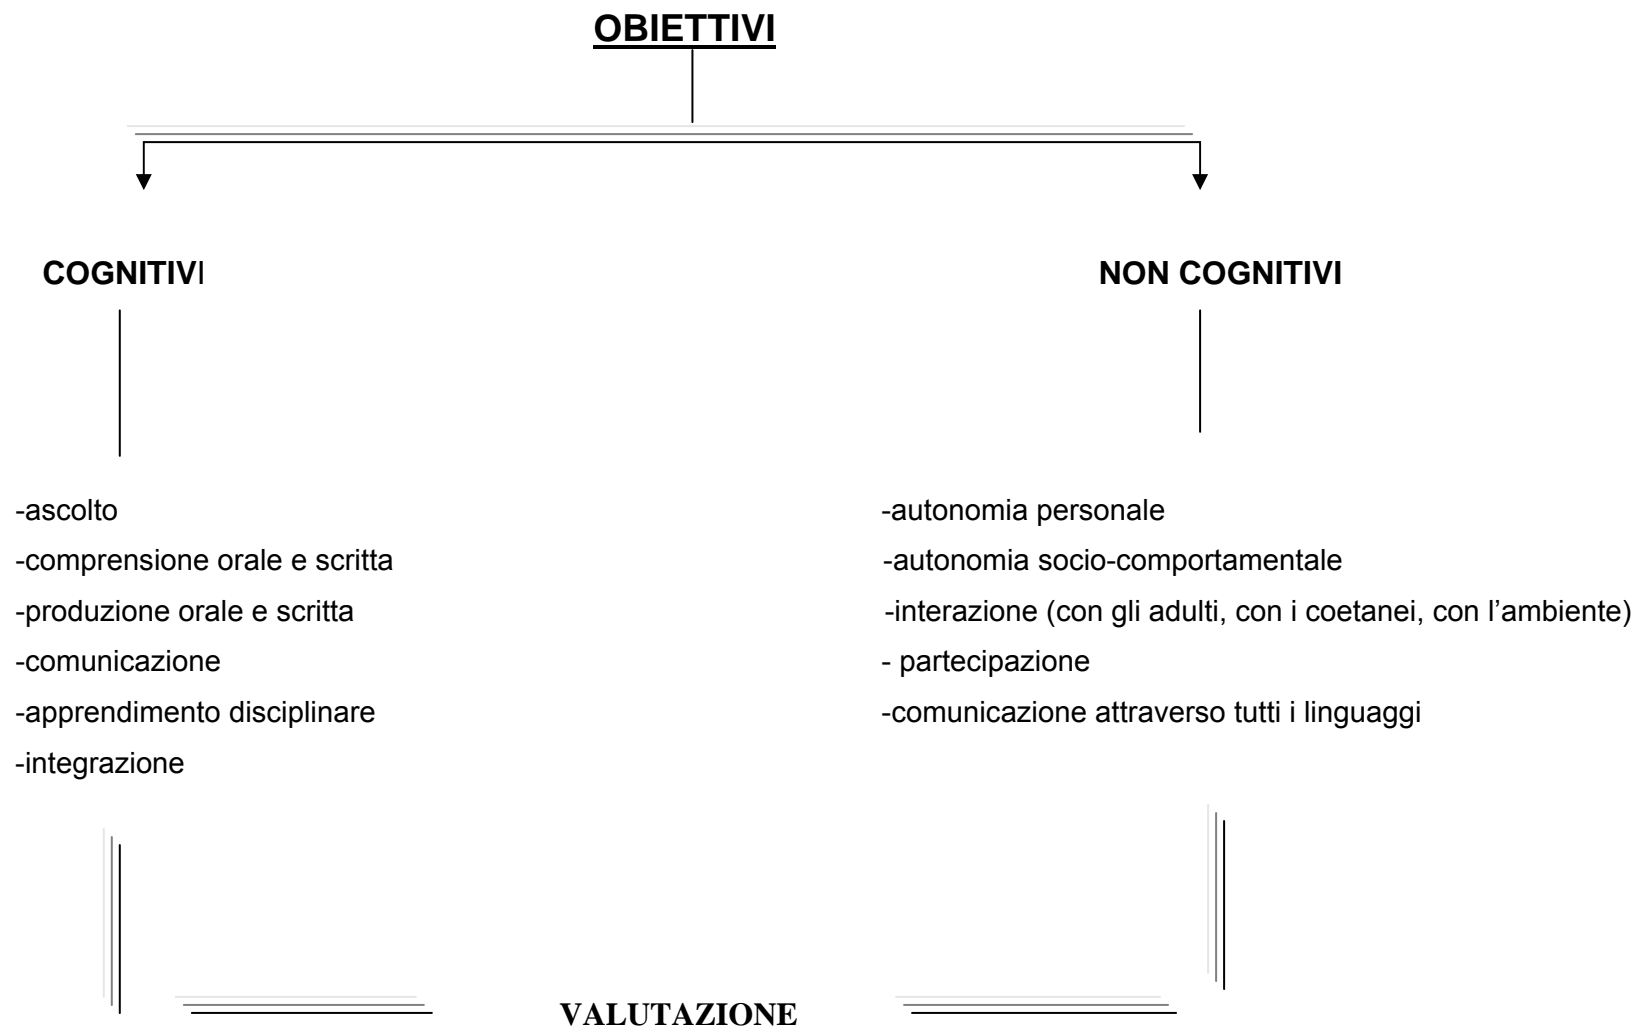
OBIETTIVI

COGNITIVI

-ascolto
-comprensione orale e scritta
-produzione orale e scritta
-comunicazione
-apprendimento disciplinare
-integrazione

NON COGNITIVI

-autonomia personale
-autonomia socio-comportamentale
-interazione (con gli adulti, con i coetanei, con l'ambiente)
- partecipazione
-comunicazione attraverso tutti i linguaggi

VALUTAZIONE